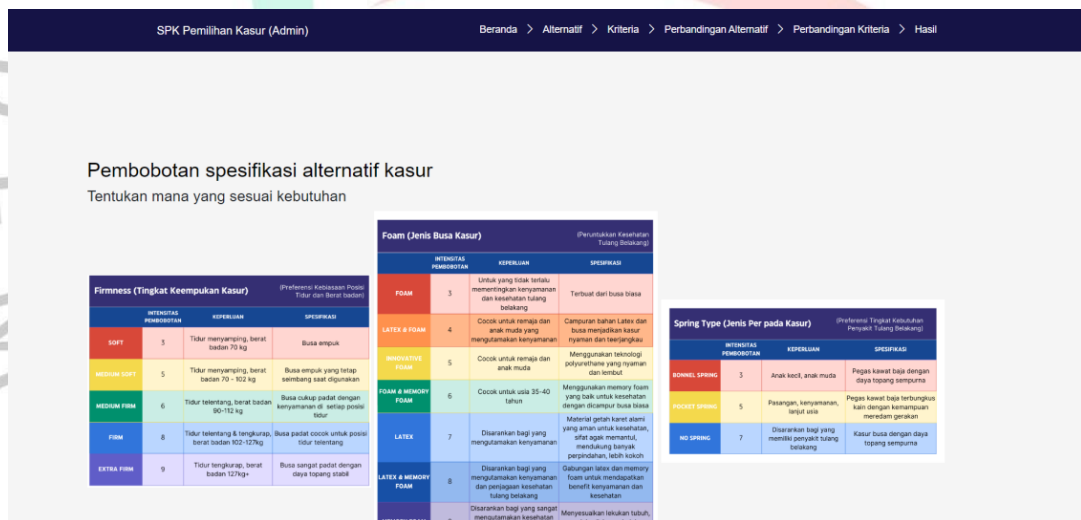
SPK Pemilihan Kasur (Admin)

Beranda > Alternatif > Kriteria > Perbandingan Alternatif > Perbandingan Kriteria > Hasil

Pembobotan spesifikasi alternatif kasur

Tentukan mana yang sesuai kebutuhan

Firmness (Tingkat Keempukan Kasur) (Preferensi Kebiasaan Posisi Tidur dan Berat badan)

| | INTENSITAS PEMBOBOTAN | KEPERLUAN | SPESIFIKASI |
|---|---|---|---|
| SOFT | 3 | Tidur menyamping, berat badan 70 kg | Busa empuk |
| MEDIUM SOFT | 5 | Tidur menyamping, berat badan 70 - 102 kg | Busa empuk yang tetap seimbang saat digunakan |
| MEDIUM FIRM | 6 | Tidur telentang, berat badan 90-112 kg | Busa cukup padat dengan kenyamanan di setiap posisi tidur |
| FIRM | 8 | Tidur telentang & tengkurap, berat badan 102-127kg | Busa padat cocok untuk posisi tidur telentang |
| EXTRA FIRM | 9 | Tidur tengkurap, berat badan 127kg+ | Busa sangat padat dengan daya topang stabil |

Foam (Jenis Busa Kasur) (Peruntukkan Kesehatan Tulang Belakang)

| | INTENSITAS PEMBOBOTAN | KEPERLUAN | SPESIFIKASI |
|---|---|---|---|
| FOAM | 3 | Untuk yang tidak terlalu mementingkan kenyamanan dan kesehatan tulang belakang | Terbuat dari busa biasa |
| LATEX & FOAM | 4 | Cocok untuk remaja dan anak muda yang mengutamakan kenyamanan | Campuran bahan Latex dan busa menjadikan kasur nyaman dan teerjangkau |
| INNOVATIVE FOAM | 5 | Cocok untuk remaja dan anak muda | Menggunakan teknologi polyurethane yang nyaman dan lembut |
| FOAM & MEMORY FOAM | 6 | Cocok untuk usia 35-40 tahun | Menggunakan memory foam yang baik untuk kesehatan dengan dicampur busa biasa |
| LATEX | 7 | Disarankan bagi yang mengutamakan kenyamanan | Material getah karet alami yang aman untuk kesehatan, sifat agak memantul, mendukung banyak perpindahan, lebih kokoh |
| LATEX & MEMORY FOAM | 8 | Disarankan bagi yang mengutamakan kenyamanan dan penjagaan kesehatan tulang belakang | Gabungan latex dan memory foam untuk mendapatkan benefit kenyamanan dan kesehatan |
| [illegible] | 9 | Disarankan bagi yang sangat mengutamakan kesehatan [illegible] | Menyesuaikan lekukan tubuh, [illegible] |

Spring Type (Jenis Per pada Kasur) (Preferensi Tingkat Kebutuhan Penyakit Tulang Belakang)

| | INTENSITAS PEMBOBOTAN | KEPERLUAN | SPESIFIKASI |
|---|---|---|---|
| BONNEL SPRING | 3 | Anak kecil, anak muda | Pegas kawat baja dengan daya topang sempurna |
| POCKET SPRING | 5 | Pasangan, kenyamanan, lanjut usia | Pegas kawat baja terbungkus kain dengan kemampuan meredam gerakan |
| NO SPRING | 7 | Disarankan bagi yang memiliki penyakit tulang belakang | Kasur busa dengan daya topang sempurna |